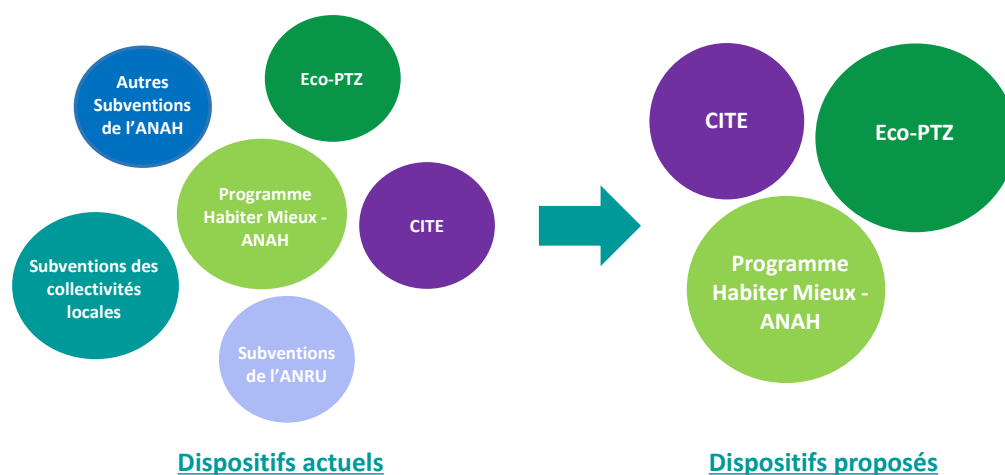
Autres Subventions de l'ANAH

Eco-PTZ

Programme Habiter Mieux - ANAH

CITE

Subventions des collectivités locales

Subventions de l'ANRU

Dispositifs actuels

CITE

Eco-PTZ

Programme Habiter Mieux - ANAH

Dispositifs proposés